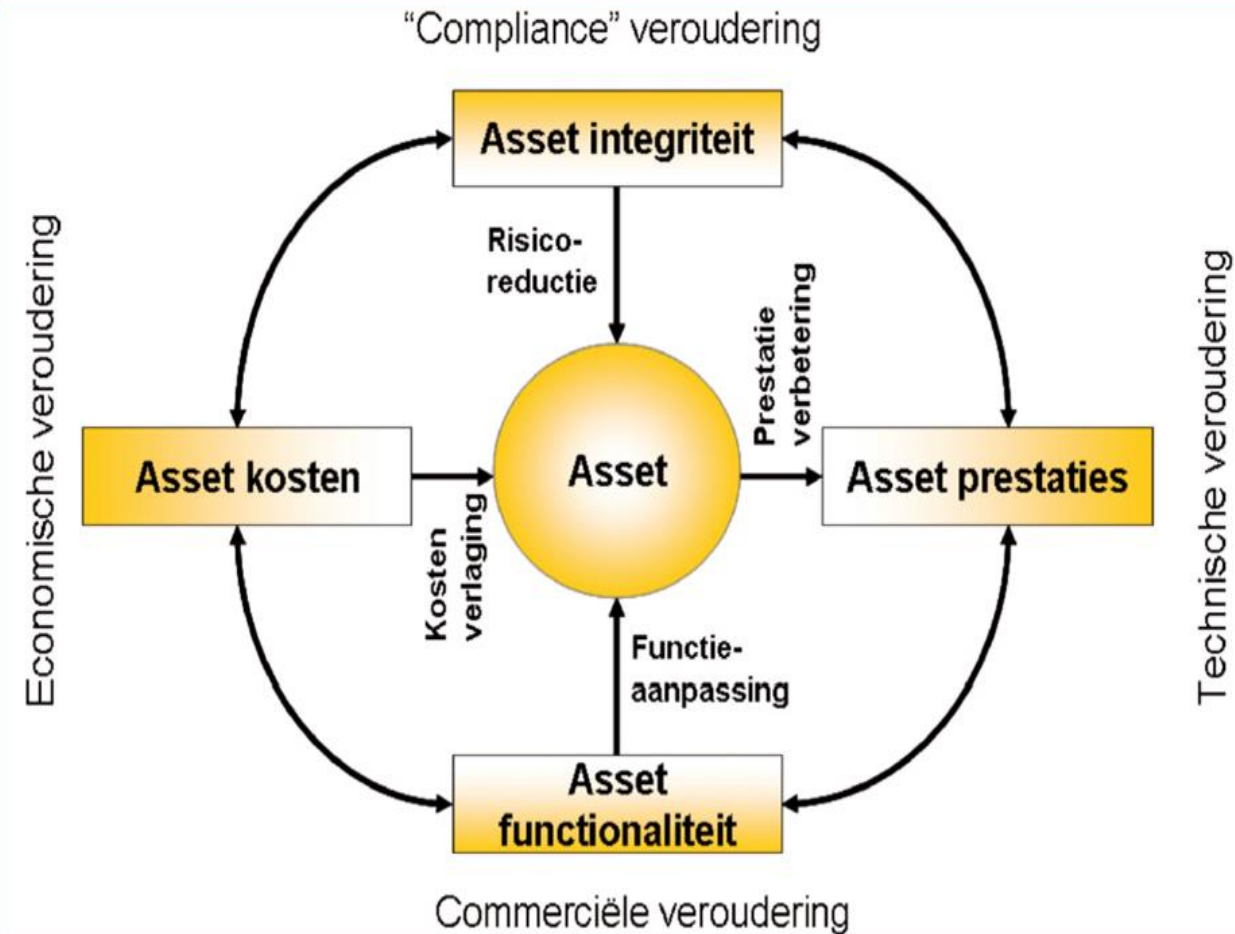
"Compliance" veroudering

Asset integriteit

Economische veroudering

Risicoreductie

Prestatie verbetering

Technische veroudering

Asset kosten

Asset

Asset prestaties

Kosten verlaging

Functieaanpassing

Asset functionaliteit

Commerciële veroudering